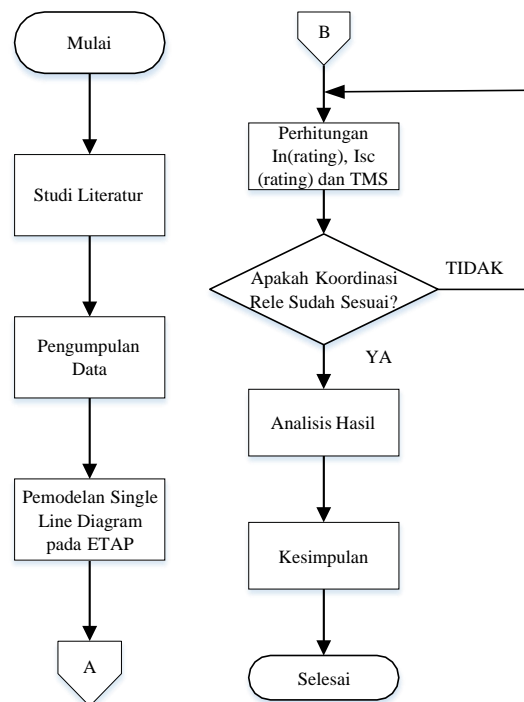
Mulai

Studi Literatur

Pengumpulan Data

Pemodelan Single Line Diagram pada ETAP

A

B

Perhitungan In(rating), Isc (rating) dan TMS

Apakah Koordinasi Rele Sudah Sesuai?

TIDAK

YA

Analisis Hasil

Kesimpulan

Selesai